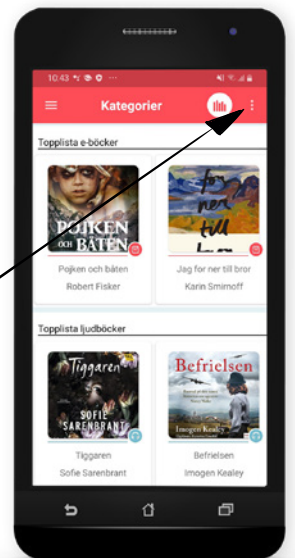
10:43

Kategorier

Topplista e-böcker

POJKEN OCH BÅTEN

Pojken och båten

Robert Fisker

for ner till

Jag for ner till bror

Karin Smirnoff

Topplista ljudböcker

Tiggaren

SOFIE SARENBRANT

Tiggaren

Sofie Sarenbrant

Befrielsen

Imogen Kealey

Befrielsen

Imogen Kealey